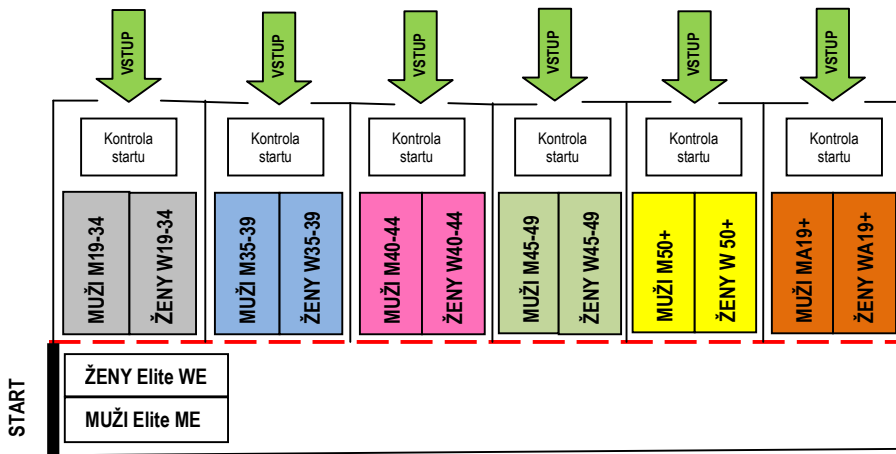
VSTUP
VSTUP
VSTUP
VSTUP
VSTUP
VSTUP

Kontrola startu
Kontrola startu
Kontrola startu
Kontrola startu
Kontrola startu
Kontrola startu

MUŽI M19-34
ŽENY W19-34
MUŽI M35-39
ŽENY W35-39
MUŽI M40-44
ŽENY W40-44
MUŽI M45-49
ŽENY W45-49
MUŽI M50+
ŽENY W 50+
MUŽI MA19+
ŽENY WA19+

START

ŽENY Elite WE
MUŽI Elite ME